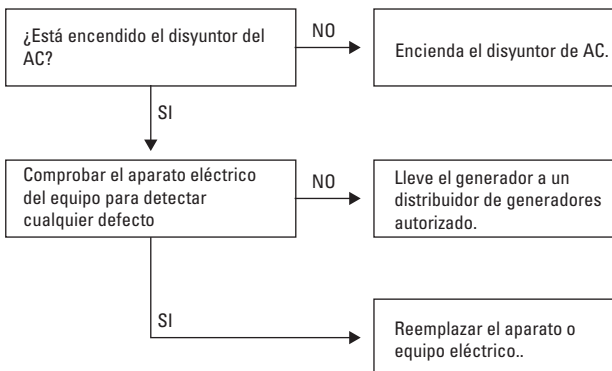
¿Está encendido el disyuntor del AC?

NO

Encienda el disyuntor de AC.

SI

Comprobar el aparato eléctrico del equipo para detectar cualquier defecto

NO

Lleve el generador a un distribuidor de generadores autorizado.

SI

Reemplazar el aparato o equipo eléctrico..